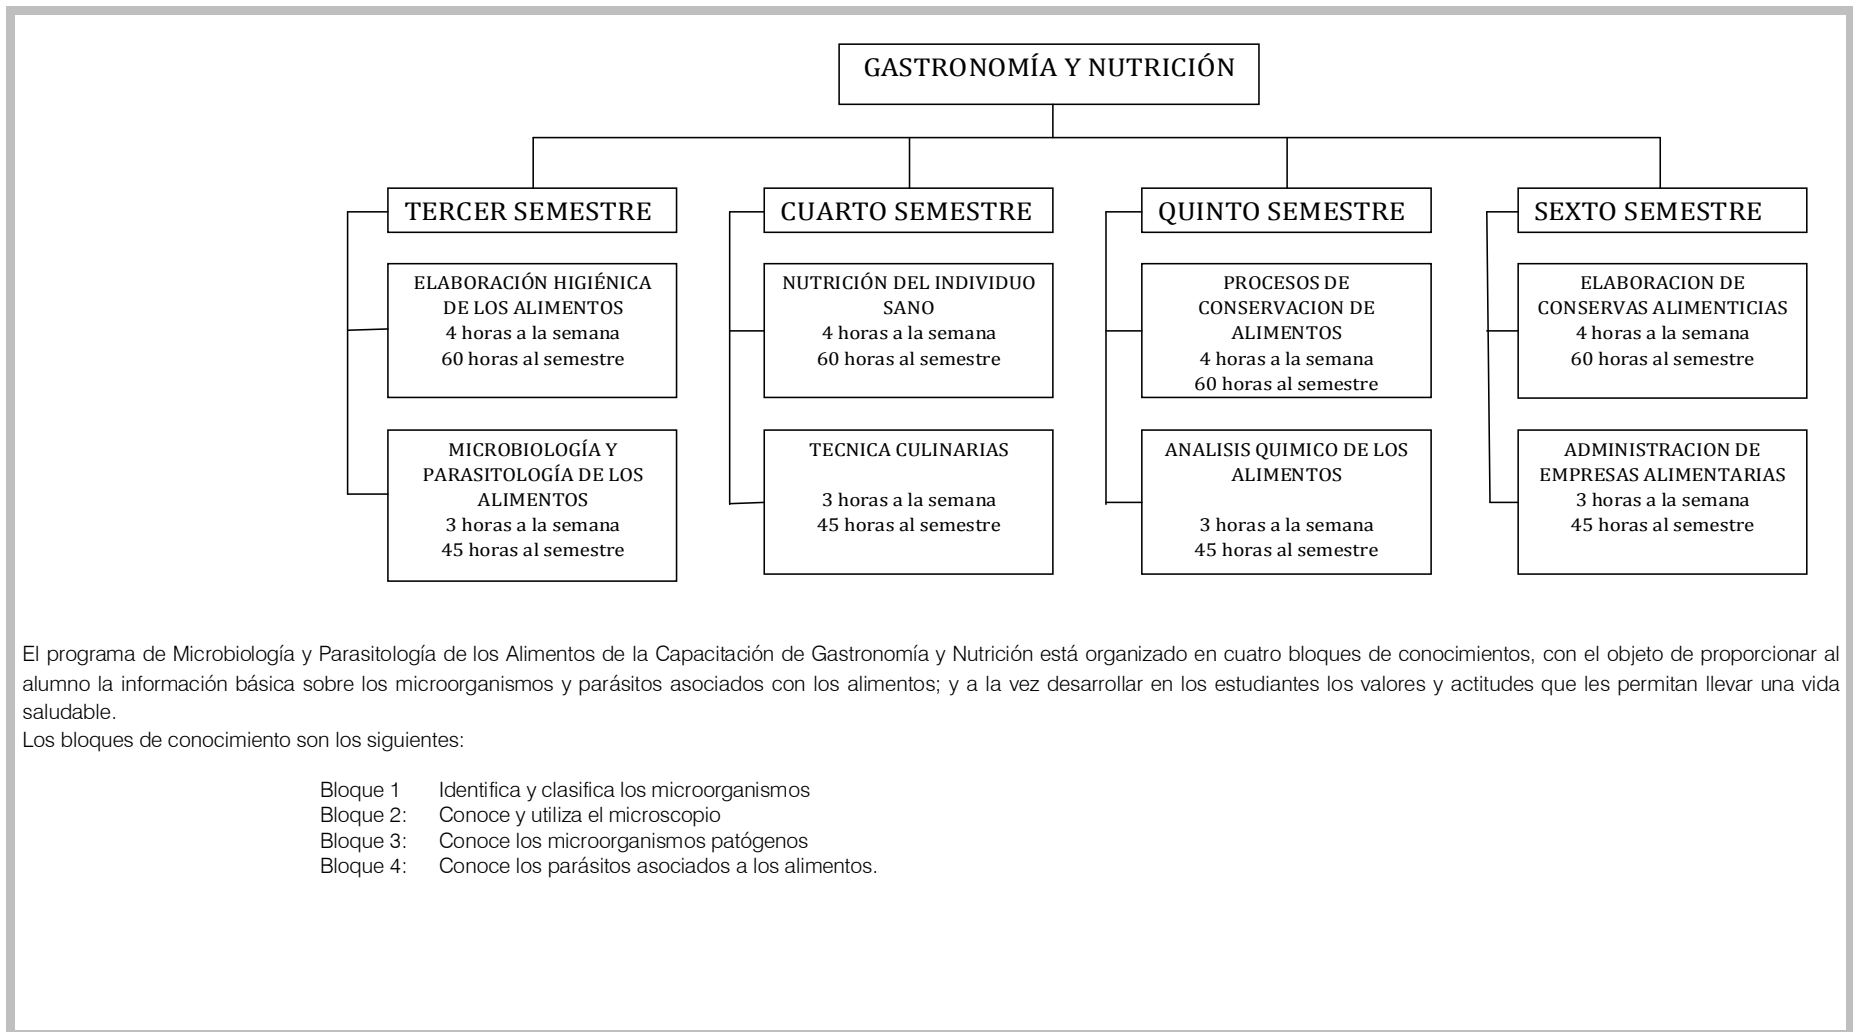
GASTRONOMÍA Y NUTRICIÓN

TERCER SEMESTRE

ELABORACIÓN HIGIÉNICA DE LOS ALIMENTOS
4 horas a la semana
60 horas al semestre

MICROBIOLOGÍA Y PARASITOLOGÍA DE LOS ALIMENTOS
3 horas a la semana
45 horas al semestre

CUARTO SEMESTRE

NUTRICIÓN DEL INDIVIDUO SANO
4 horas a la semana
60 horas al semestre

TECNICA CULINARIAS

3 horas a la semana
45 horas al semestre

QUINTO SEMESTRE

PROCESOS DE CONSERVACION DE ALIMENTOS
4 horas a la semana
60 horas al semestre

ANALISIS QUIMICO DE LOS ALIMENTOS

3 horas a la semana
45 horas al semestre

SEXTO SEMESTRE

ELABORACION DE CONSERVAS ALIMENTICIAS
4 horas a la semana
60 horas al semestre

ADMINISTRACION DE EMPRESAS ALIMENTARIAS
3 horas a la semana
45 horas al semestre

El programa de Microbiología y Parasitología de los Alimentos de la Capacitación de Gastronomía y Nutrición está organizado en cuatro bloques de conocimientos, con el objeto de proporcionar al alumno la información básica sobre los microorganismos y parásitos asociados con los alimentos; y a la vez desarrollar en los estudiantes los valores y actitudes que les permitan llevar una vida saludable.
Los bloques de conocimiento son los siguientes:

Bloque 1 Identifica y clasifica los microorganismos
Bloque 2: Conoce y utiliza el microscopio
Bloque 3: Conoce los microorganismos patógenos
Bloque 4: Conoce los parásitos asociados a los alimentos.